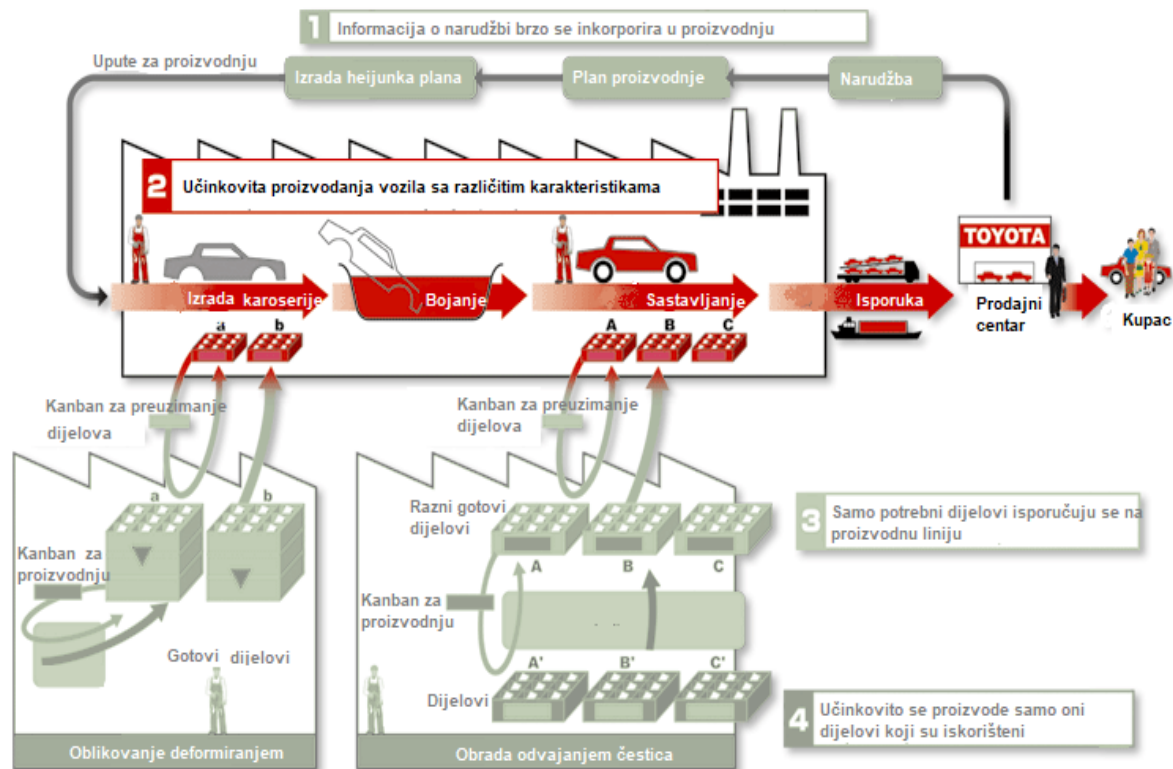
1 Informacija o narudžbi brzo se inkorporira u proizvodnju

Upute za proizvodnju

Izrada heijunka plana

Plan proizvodnje

Narudžba

2 Učinkovita proizvodanja vozila sa različitim karakteristikama

Izrada karoserije

Bojanje

Sastavljanje

Isporuka

TOYOTA

Prodajni centar

Kupac

a b

A B C

Kanban za preuzimanje dijelova

Kanban za preuzimanje dijelova

a b

Kanban za proizvodnju

Gotovi dijelovi

Oblikovanje deformiranjem

Razni gotovi dijelovi

A B C

Kanban za proizvodnju

A' B' C'

Dijelovi

Obrada odvajanjem čestica

3 Samo potrebni dijelovi isporučuju se na proizvodnu liniju

4 Učinkovito se proizvode samo oni dijelovi koji su iskorišteni